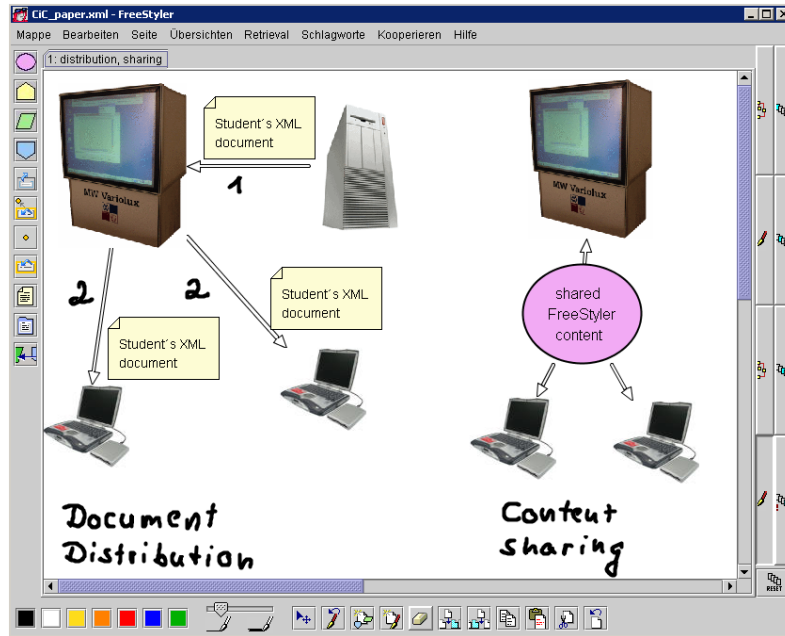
CiC_paper.xml - FreeStyler

Mappe Bearbeiten Seite Übersichten Retrieval Schlagworte Kooperieren Hilfe

1: distribution, sharing

Student´s XML document

MW Variolux

1

2

2

Student´s XML document

Student´s XML document

MW Variolux

shared FreeStyler content

Document Distribution

Content sharing

RESET